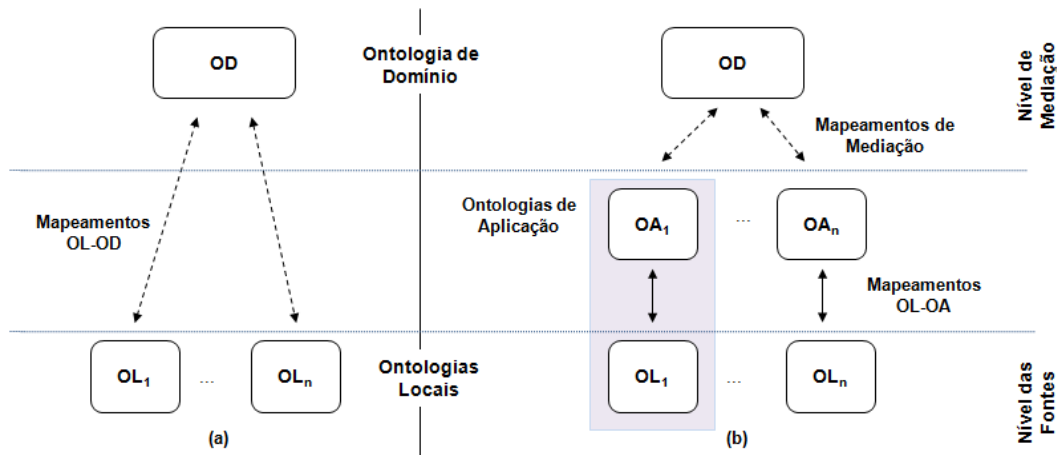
OD

Ontologia de Domínio

OD

Nível de Mediação

Mapeamentos de Mediação

Mapeamentos OL-OD

Ontologias de Aplicação

$OA_1$ ... $OA_n$

Mapeamentos OL-OA

$OL_1$ ... $OL_n$

Ontologias Locais

$OL_1$ ... $OL_n$

Nível das Fontes

(a)

(b)